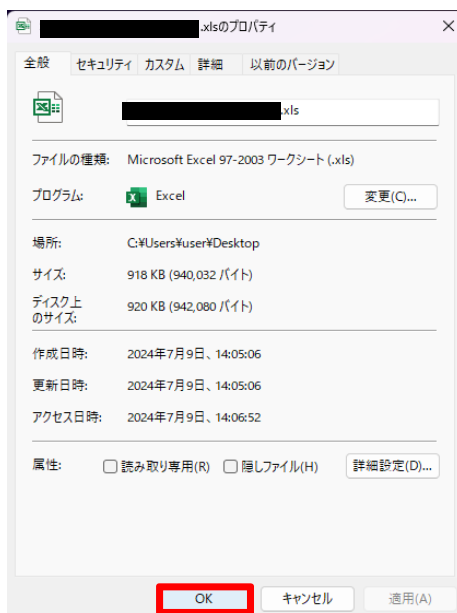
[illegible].xlsのプロパティ
×

全般 | セキュリティ | カスタム | 詳細 | 以前のバージョン

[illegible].xls

ファイルの種類: Microsoft Excel 97-2003 ワークシート (.xls)

プログラム: Excel
変更(C)...

場所: C:¥Users¥user¥Desktop

サイズ: 918 KB (940,032 バイト)

ディスク上のサイズ: 920 KB (942,080 バイト)

作成日時: 2024年7月9日、14:05:06

更新日時: 2024年7月9日、14:05:06

アクセス日時: 2024年7月9日、14:06:52

属性: 読み取り専用(R) 隠しファイル(H) 詳細設定(D)...

OK キャンセル 適用(A)